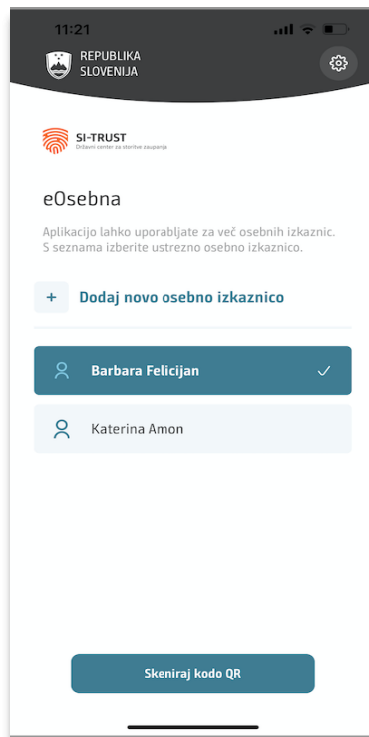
11:21

REPUBLIKA SLOVENIJA

SI-TRUST
Državni center za storitve zaupanja

eOsebna

Aplikacijo lahko uporabljate za več osebnih izkaznic. S seznama izberite ustrezno osebno izkaznico.

+ Dodaj novo osebno izkaznico

Barbara Felicijan

Katerina Amon

Skeniraj kodo QR